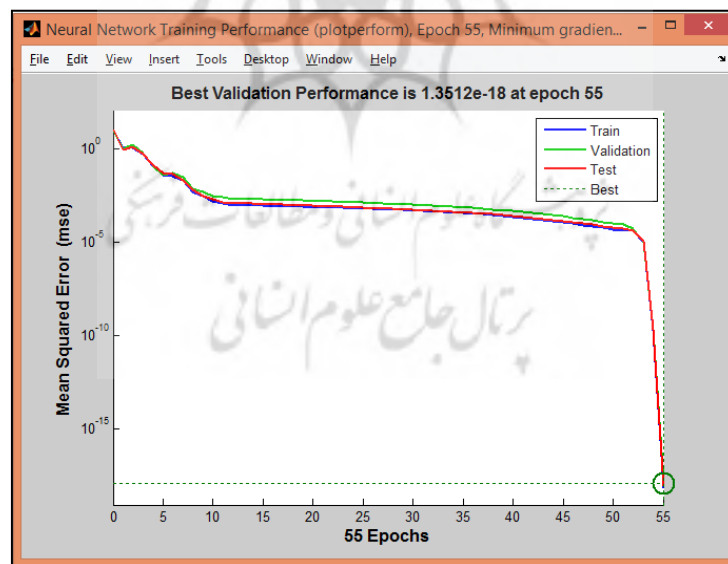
Neural Network Training Performance (plotperform), Epoch 55, Minimum gradien...

File Edit View Insert Tools Desktop Window Help

Best Validation Performance is 1.3512e-18 at epoch 55

Train
Validation
Test
Best

Mean Squared Error (mse)

$10^{0}$
$10^{-5}$
$10^{-10}$
$10^{-15}$

0 5 10 15 20 25 30 35 40 45 50 55

55 Epochs

پژوهشگاه علوم انسانی و مطالعات فرهنگی
پرتال جامع علوم انسانی